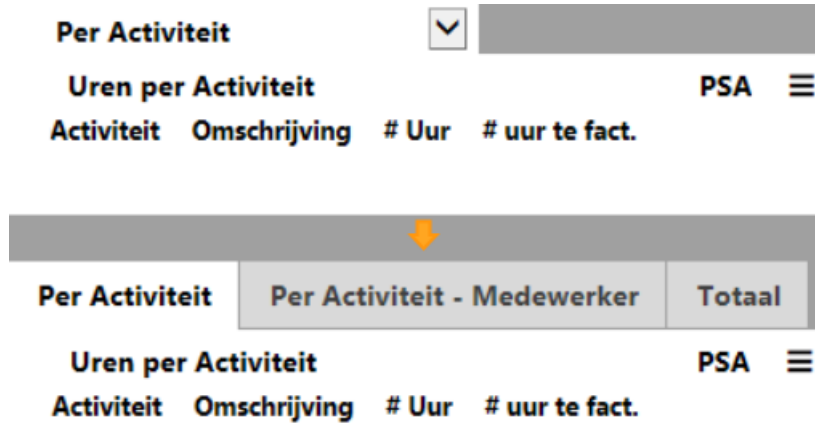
Per Activiteit

Uren per Activiteit

PSA

| Activiteit | Omschrijving | # Uur | # uur te fact. |
|---|---|---|---|

Per Activiteit | Per Activiteit - Medewerker | Totaal

Uren per Activiteit

PSA

| Activiteit | Omschrijving | # Uur | # uur te fact. |
|---|---|---|---|